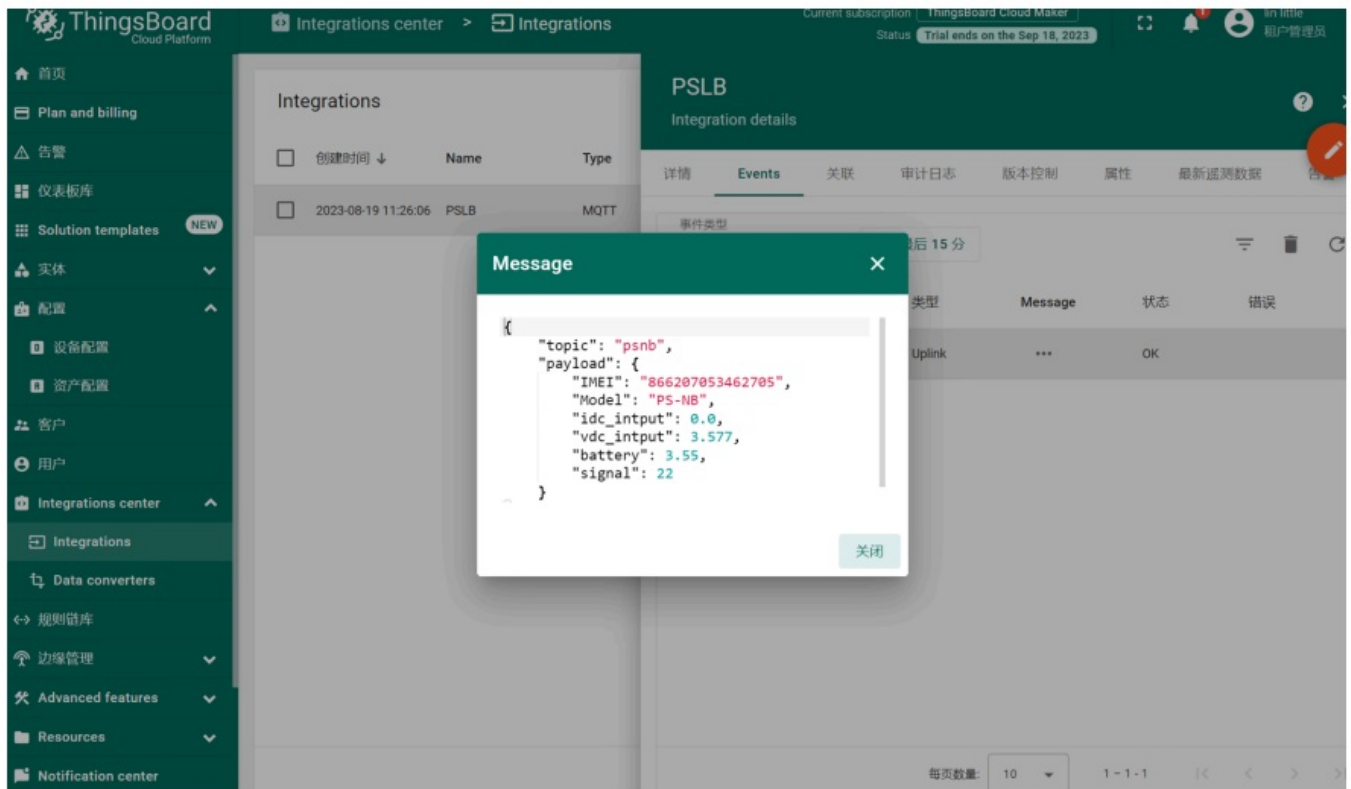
ThingsBoard Cloud Platform

Integrations center > Integrations

Current subscription ThingsBoard Cloud Maker
Status Trial ends on the Sep 18, 2023

lin little
租户管理员

首页
Plan and billing
告警
仪表板库
Solution templates NEW
实体
配置
设备配置
资产配置
客户
用户
Integrations center
Integrations
Data converters
规则链库
边缘管理
Advanced features
Resources
Notification center

Integrations

| | 创建时间 ↓ | Name | Type |
|---|---|---|---|
| | 2023-08-19 11:26:06 | PSLB | MQTT |

PSLB
Integration details

详情 Events 关联 审计日志 版本控制 属性 最新遥测数据 告警

事件类型
最后 15 分

| 类型 | Message | 状态 | 错误 |
|---|---|---|---|
| Uplink | ••• | OK | |

每页数量: 10 1 – 1 - 1

Message

{
"topic": "psnb",
"payload": {
"IMEI": "866207053462705",
"Model": "PS-NB",
"idc_intput": 0.0,
"vdc_intput": 3.577,
"battery": 3.55,
"signal": 22
}

关闭